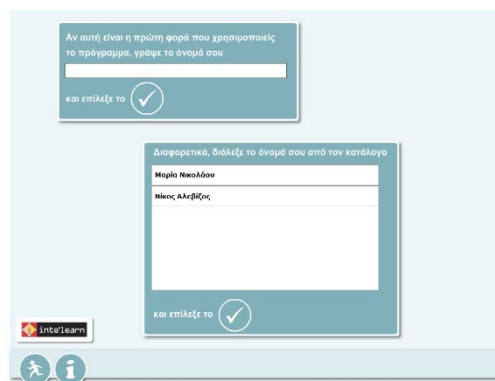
Αν αυτή είναι η πρώτη φορά που χρησιμοποιείς το πρόγραμμα, γράψε το όνομά σου

και επίλεξε το

Διαφορετικά, διάλεξε το όνομά σου από τον κατάλογο

Μαρία Νικολάου

Νίκος Αλεβίζος

και επίλεξε το

inte'learn